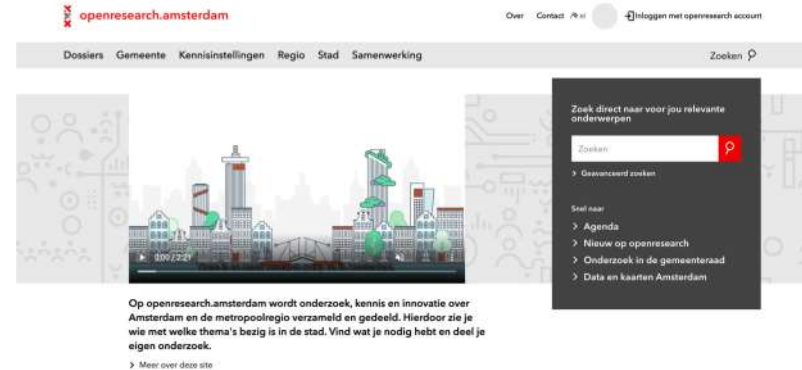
openresearch.amsterdam

Over Contact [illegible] Inloggen met openresearch account

Dossiers Gemeente Kennisinstellingen Regio Stad Samenwerking

Zoeken

0:00 / 2:21

Op openresearch.amsterdam wordt onderzoek, kennis en innovatie over Amsterdam en de metropoolregio verzameld en gedeeld. Hierdoor zie je wie met welke thema's bezig is in de stad. Vind wat je nodig hebt en deel je eigen onderzoek.

> Meer over deze site

Zoek direct naar voor jou relevante onderwerpen

Zoeken

> Geavanceerd zoeken

Snel naar

> Agenda

> Nieuw op openresearch

> Onderzoek in de gemeenteraad

> Data en kaarten Amsterdam